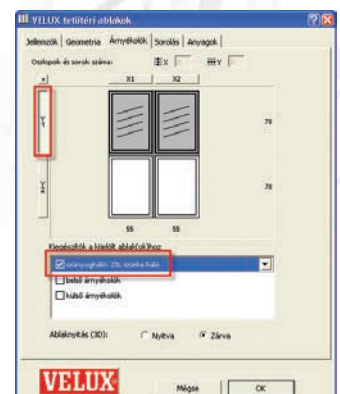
VELUX tetőtéri ablakok

Jellemzők | Geometria | Árnyékolók | Sorolás | Anyagok

Oszlopok és sorok száma:

X1
X2

Y1

Y2

78

78

55
55

Kiegészítők a kijelölt ablak(ok)hoz

szúnyogháló: ZIL szerkezetű háló

belső árnyékolók

külső árnyékolók

Ablaknyitás (3D):
Nyitva
Zárva

VELUX
Mégse
OK